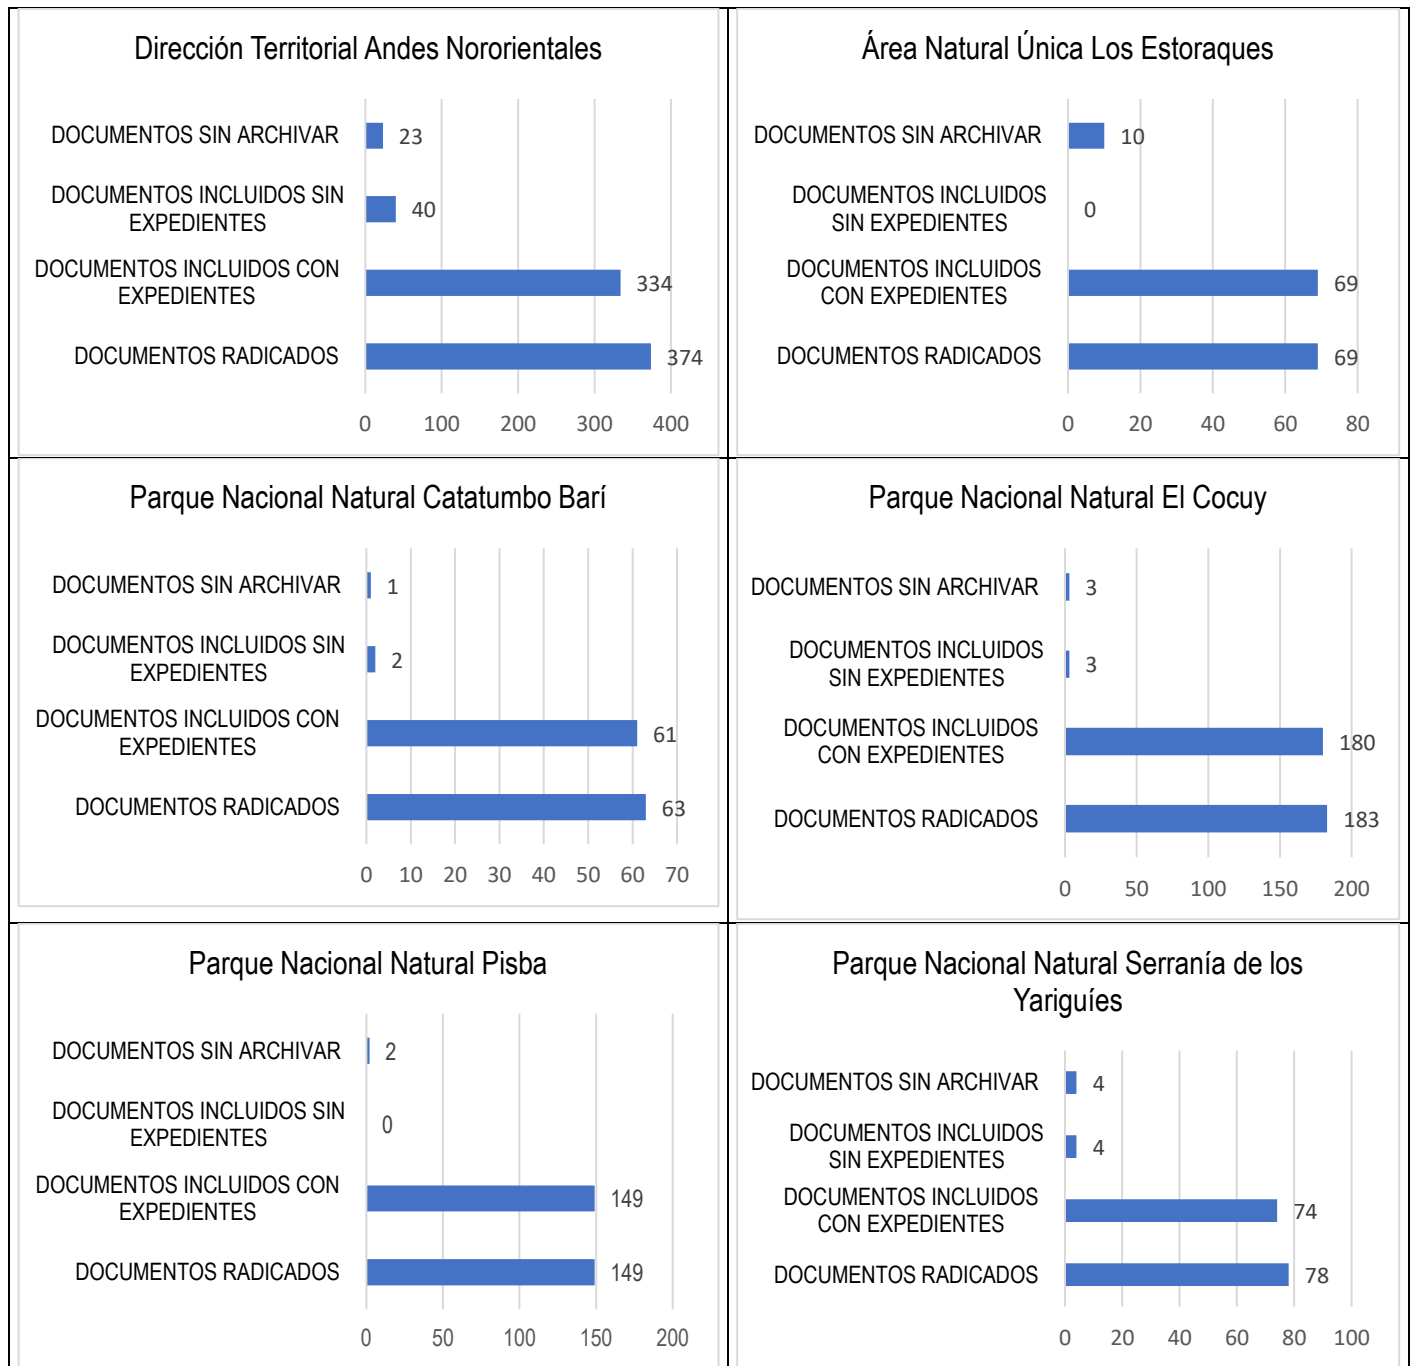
Dirección Territorial Andes Nororientales

DOCUMENTOS SIN ARCHIVAR 23
DOCUMENTOS INCLUIDOS SIN EXPEDIENTES 40
DOCUMENTOS INCLUIDOS CON EXPEDIENTES 334
DOCUMENTOS RADICADOS 374

0 100 200 300 400

Área Natural Única Los Estoraques

DOCUMENTOS SIN ARCHIVAR 10
DOCUMENTOS INCLUIDOS SIN EXPEDIENTES 0
DOCUMENTOS INCLUIDOS CON EXPEDIENTES 69
DOCUMENTOS RADICADOS 69

0 20 40 60 80

Parque Nacional Natural Catatumbo Barí

DOCUMENTOS SIN ARCHIVAR 1
DOCUMENTOS INCLUIDOS SIN EXPEDIENTES 2
DOCUMENTOS INCLUIDOS CON EXPEDIENTES 61
DOCUMENTOS RADICADOS 63

0 10 20 30 40 50 60 70

Parque Nacional Natural El Cocuy

DOCUMENTOS SIN ARCHIVAR 3
DOCUMENTOS INCLUIDOS SIN EXPEDIENTES 3
DOCUMENTOS INCLUIDOS CON EXPEDIENTES 180
DOCUMENTOS RADICADOS 183

0 50 100 150 200

Parque Nacional Natural Pisba

DOCUMENTOS SIN ARCHIVAR 2
DOCUMENTOS INCLUIDOS SIN EXPEDIENTES 0
DOCUMENTOS INCLUIDOS CON EXPEDIENTES 149
DOCUMENTOS RADICADOS 149

0 50 100 150 200

Parque Nacional Natural Serranía de los Yariguíes

DOCUMENTOS SIN ARCHIVAR 4
DOCUMENTOS INCLUIDOS SIN EXPEDIENTES 4
DOCUMENTOS INCLUIDOS CON EXPEDIENTES 74
DOCUMENTOS RADICADOS 78

0 20 40 60 80 100